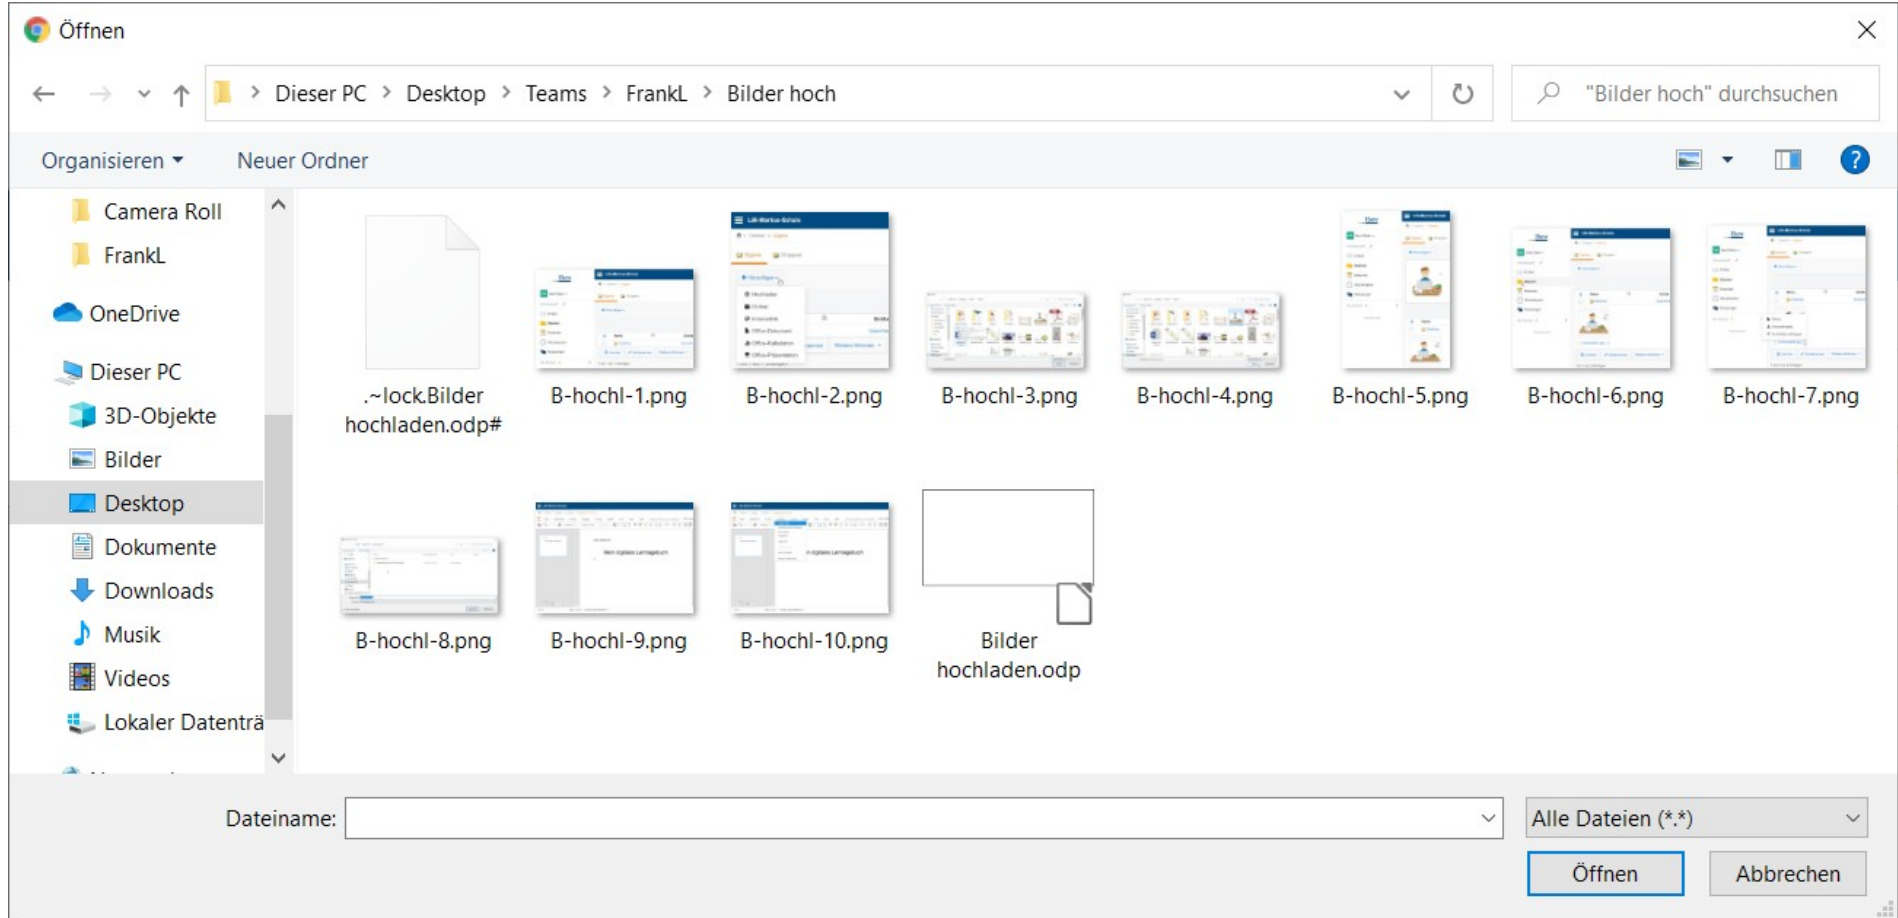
Öffnen

Dieser PC > Desktop > Teams > FrankL > Bilder hoch

"Bilder hoch" durchsuchen

Organisieren ▾ Neuer Ordner

Camera Roll
FrankL
OneDrive
Dieser PC
3D-Objekte
Bilder
Desktop
Dokumente
Downloads
Musik
Videos
Lokaler Datenträ

.~lock.Bilder hochladen.odp#
B-hochl-1.png
B-hochl-2.png
B-hochl-3.png
B-hochl-4.png
B-hochl-5.png
B-hochl-6.png
B-hochl-7.png
B-hochl-8.png
B-hochl-9.png
B-hochl-10.png
Bilder hochladen.odp

Dateiname:
Alle Dateien (*.*)
Öffnen
Abbrechen